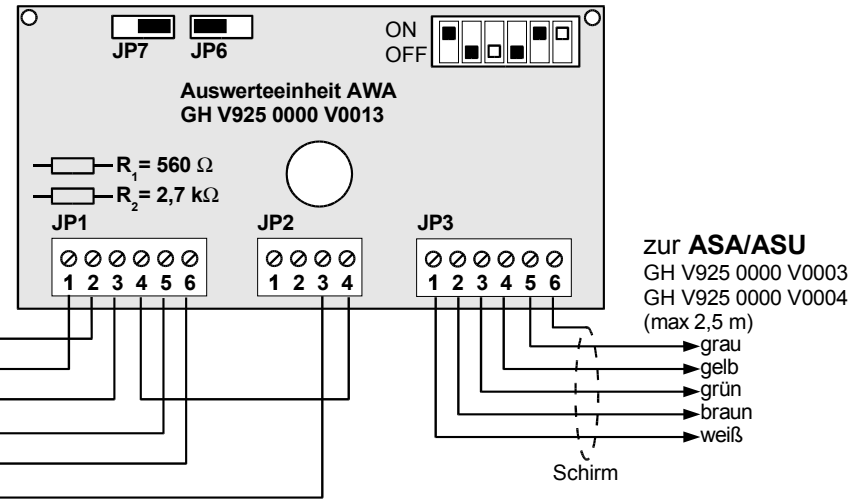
JP7 JP6

ON
OFF

Auswerteeinheit AWA
GH V925 0000 V0013

$R_1 = 560\ \Omega$
$R_2 = 2,7\ k\Omega$

JP1
1 2 3 4 5 6

JP2
1 2 3 4

JP3
1 2 3 4 5 6

zur **ASA/ASU**
GH V925 0000 V0003
GH V925 0000 V0004
(max 2,5 m)

grau
gelb
grün
braun
weiß

Schirm